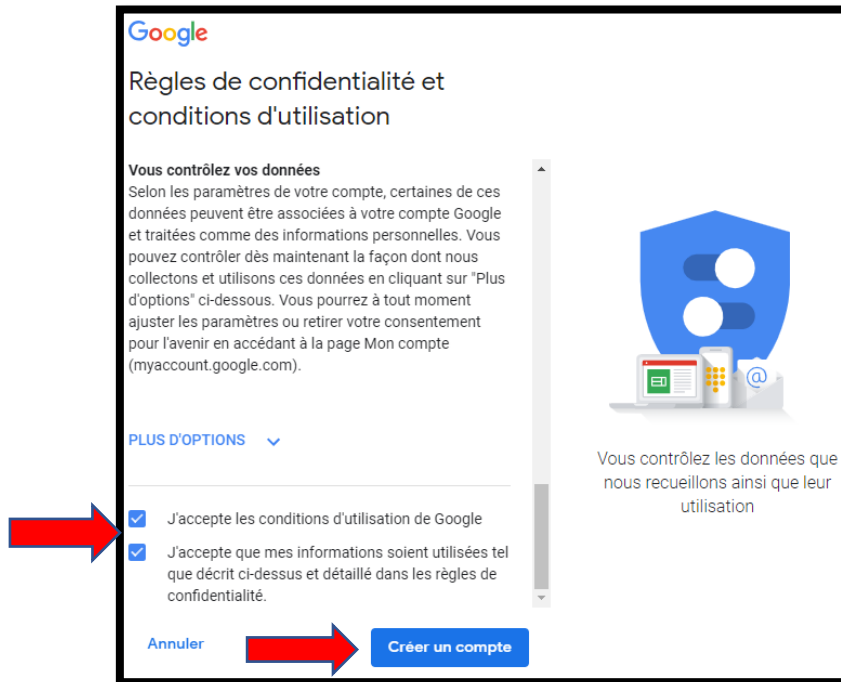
Google

Règles de confidentialité et conditions d'utilisation

Vous contrôlez vos données
Selon les paramètres de votre compte, certaines de ces données peuvent être associées à votre compte Google et traitées comme des informations personnelles. Vous pouvez contrôler dès maintenant la façon dont nous collectons et utilisons ces données en cliquant sur "Plus d'options" ci-dessous. Vous pourrez à tout moment ajuster les paramètres ou retirer votre consentement pour l'avenir en accédant à la page Mon compte (myaccount.google.com).

PLUS D'OPTIONS

J'accepte les conditions d'utilisation de Google

J'accepte que mes informations soient utilisées tel que décrit ci-dessus et détaillé dans les règles de confidentialité.

Annuler

Créer un compte

Vous contrôlez les données que nous recueillons ainsi que leur utilisation